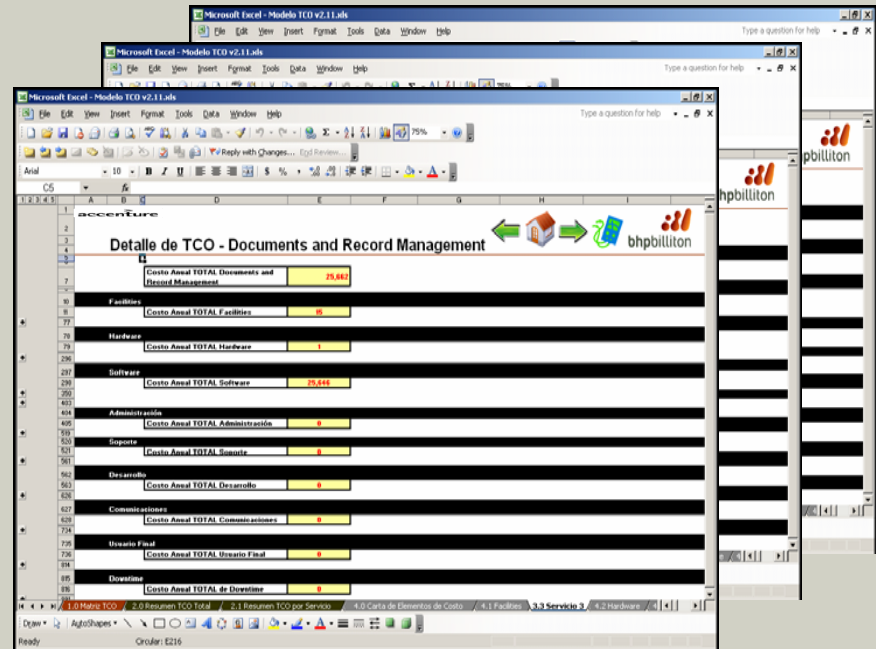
Microsoft Excel - Modelo TCO v2.11.xls
File Edit View Insert Format Tools Data Window Help
Type a question for help

Microsoft Excel - Modelo TCO v2.11.xls
File Edit View Insert Format Tools Data Window Help
Type a question for help

Microsoft Excel - Modelo TCO v2.11.xls
File Edit View Insert Format Tools Data Window Help
Type a question for help
75%
Reply with Changes... End Review...
Arial 10 B I U $ %
C5 fx

accenture
Detalle de TCO - Documents and Record Management
bhpbilliton

| | |
|---|---|
| Costo Anual TOTAL Documents and Record Management | 25,662 |

Facilities
| Costo Anual TOTAL Facilities | 15 |
|---|---|

Hardware
| Costo Anual TOTAL Hardware | 1 |
|---|---|

Software
| Costo Anual TOTAL Software | 25,646 |
|---|---|

Administración
| Costo Anual TOTAL Administración | 0 |
|---|---|

Soporte
| Costo Anual TOTAL Soporte | 0 |
|---|---|

Desarrollo
| Costo Anual TOTAL Desarrollo | 0 |
|---|---|

Comunicaciones
| Costo Anual TOTAL Comunicaciones | 0 |
|---|---|

Usuario Final
| Costo Anual TOTAL Usuario Final | 0 |
|---|---|

Downtime
| Costo Anual TOTAL de Downtime | 0 |
|---|---|

1.0 Matriz TCO | 2.0 Resumen TCO Total | 2.1 Resumen TCO por Servicio | 4.0 Carta de Elementos de Costo | 4.1 Facilities | 3.3 Servicio 3 | 4.2 Hardware
Draw AutoShapes
Ready Circular: E216